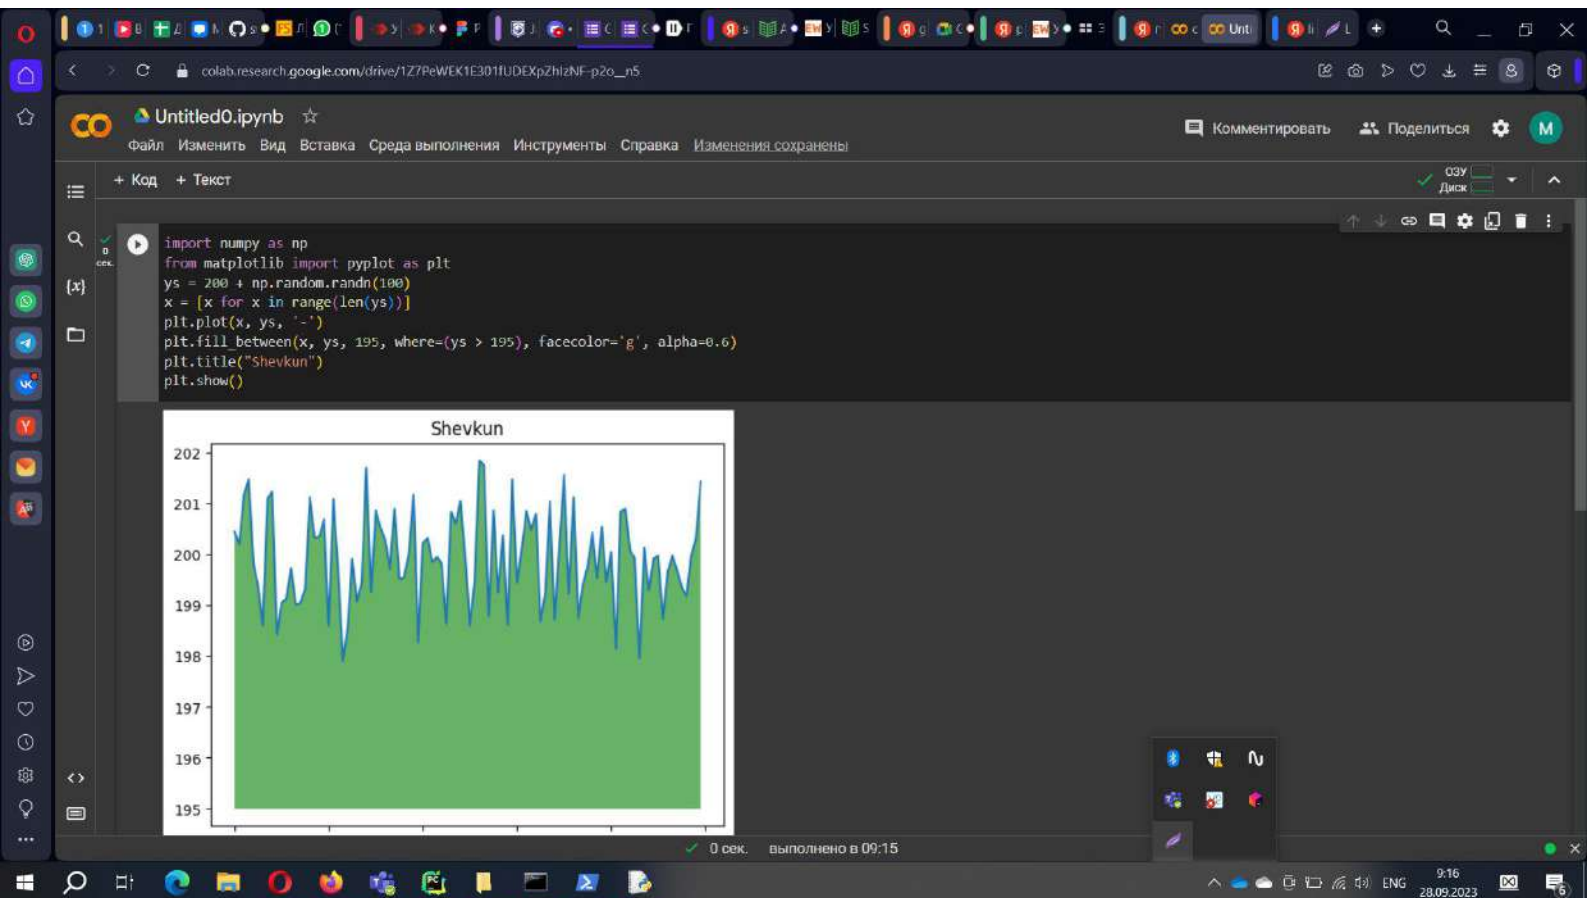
colab.research.google.com/drive/1Z7PeWEK1E301fUDEXpZhlzNF-p2o__n5

CO Untitled0.ipynb ☆

Файл Изменить Вид Вставка Среда выполнения Инструменты Справка Изменения сохранены

Комментировать Поделиться M

+ Код + Текст

ОЗУ Диск

```
import numpy as np
from matplotlib import pyplot as plt
ys = 200 + np.random.randn(100)
x = [x for x in range(len(ys))]
plt.plot(x, ys, '-')
plt.fill_between(x, ys, 195, where=(ys > 195), facecolor='g', alpha=0.6)
plt.title("Shevkun")
plt.show()
```

Shevkun

202
201
200
199
198
197
196
195

0 сек. выполнено в 09:15

ENG 9:16 28.09.2023